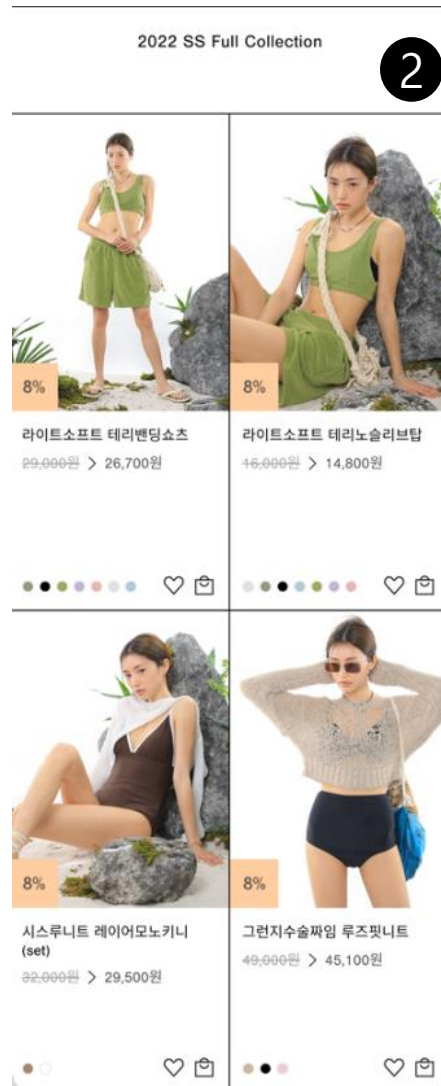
2022 SS Full Collection

2

8%

라이트소프트 테리밴딩쇼츠

~~29,000원~~ > 26,700원

8%

라이트소프트 테리노슬리브탑

~~16,000원~~ > 14,800원

8%

시스루니트 레이어모노키니 (set)

~~32,000원~~ > 29,500원

8%

그런지수술짜임 루즈핏니트

~~49,000원~~ > 45,100원